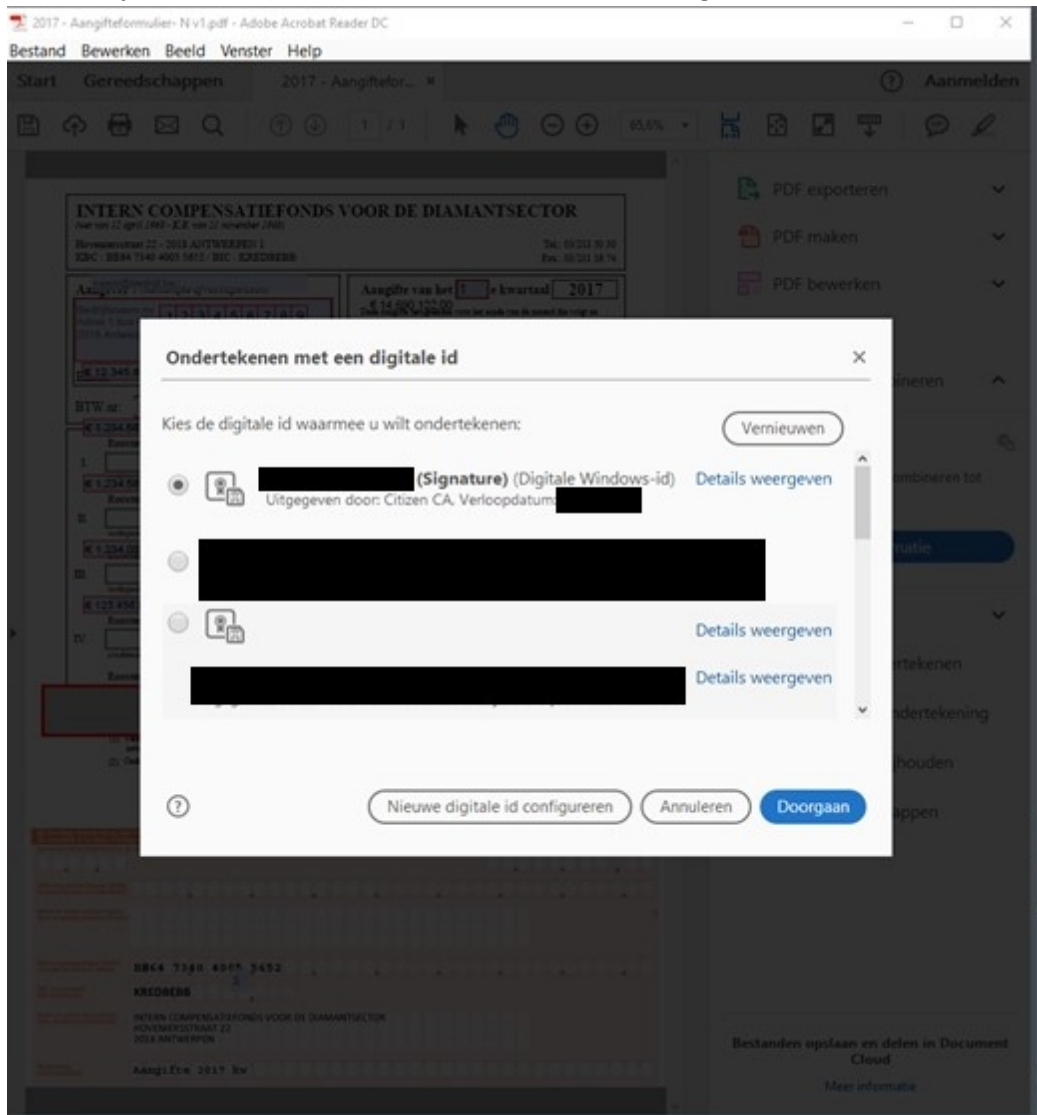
2017 - Aangifteformulier- N v1.pdf - Adobe Acrobat Reader DC

Bestand Bewerken Beeld Venster Help

Start Gereedschappen 2017 - Aangiftefor... ×

? Aanmelden

1 / 1

65,6%

INTERN COMPENSATIEFONDS VOOR DE DIAMANTSECTOR

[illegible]

Hovenierstraat 22 - 2018 ANTWERPEN 1

KBC : BE64 7340 4005 5452 / BIC : KREDBEBB

Tel.: 03/233 30 30

Fax: 03/233 38 74

Aangifte van het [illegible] e kwartaal 2017

€ 14.600.122,00

€ 12.345,6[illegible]

BTW nr:

€ 1.234,5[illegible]

I

€ 1.234,56

II

€ 1.234,00

III

€ 123.456

IV

BE64 7340 4005 5452

KREDBEBB

INTERN COMPENSATIEFONDS VOOR DE DIAMANTSECTOR
HOVENIERSTRAAT 22
2018 ANTWERPEN

Aangifte 2017 kw

PDF exporteren

PDF maken

PDF bewerken

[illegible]bineren

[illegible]ombineren tot

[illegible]atie

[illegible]rtekenen

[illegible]dertekening

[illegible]lhouden

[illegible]ppen

Bestanden opslaan en delen in Document Cloud

Meer informatie

Ondertekenen met een digitale id

×

Kies de digitale id waarmee u wilt ondertekenen:

Vernieuwen

(Signature) (Digitale Windows-id)

Uitgegeven door: Citizen CA, Verloopdatum:

Details weergeven

Details weergeven

Details weergeven

?

Nieuwe digitale id configureren

Annuleren

Doorgaan